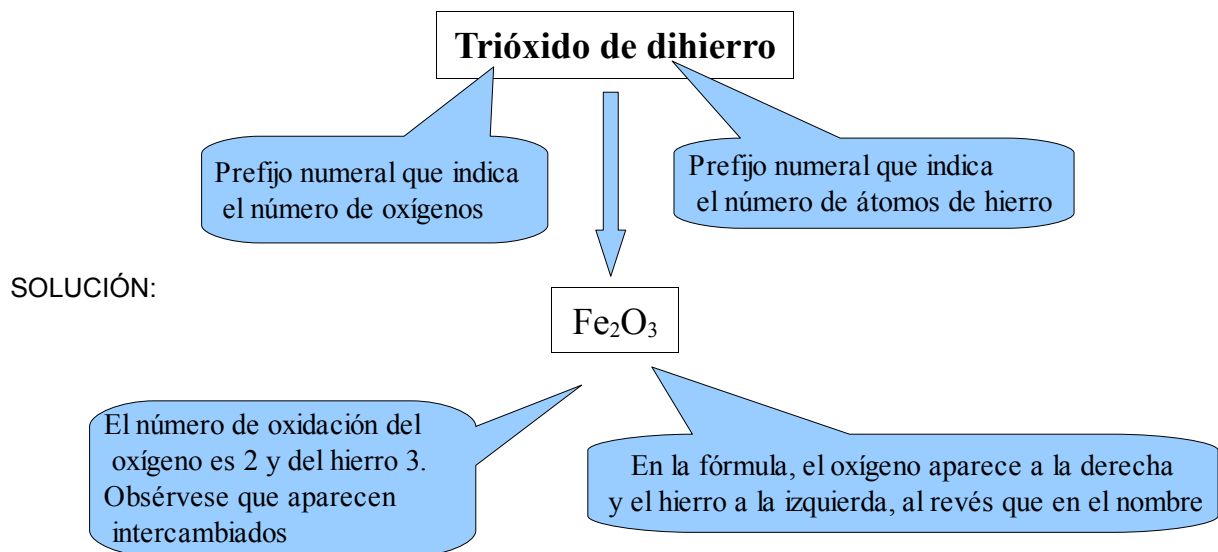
Trióxido de dihierro

Prefijo numeral que indica el número de oxígenos

Prefijo numeral que indica el número de átomos de hierro

SOLUCIÓN:

$Fe_2O_3$

El número de oxidación del oxígeno es 2 y del hierro 3. Obsérvese que aparecen intercambiados

En la fórmula, el oxígeno aparece a la derecha y el hierro a la izquierda, al revés que en el nombre